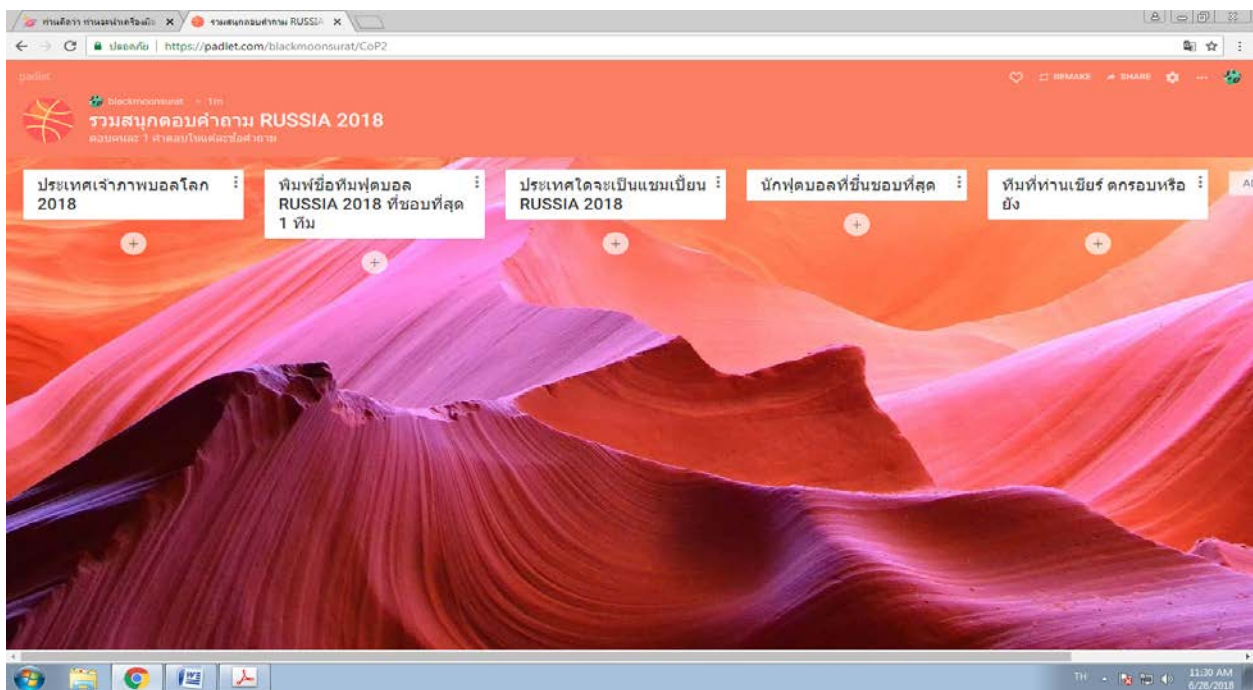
ท่านคิดว่า ท่านจะนำเครื่องมือ ×
รวมสนุกตอบคำถาม RUSSIA ×

ปลอดภัย | https://padlet.com/blackmoonsurat/CoP2

padlet

REMAKE SHARE ...

blackmoonsurat • 1m

รวมสนุกตอบคำถาม RUSSIA 2018

ตอบคนละ 1 คำตอบในแต่ละช่องคำถาม

ประเทศเจ้าภาพบอลโลก 2018

พิมพ์ชื่อทีมฟุตบอล RUSSIA 2018 ที่ชอบที่สุด 1 ทีม

ประเทศใดจะเป็นแชมเปี้ยน RUSSIA 2018

นักฟุตบอลที่ชื่นชอบที่สุด

ทีมที่ท่านเชียร์ ตกรอบหรือยัง

TH 11:30 AM 6/28/2018